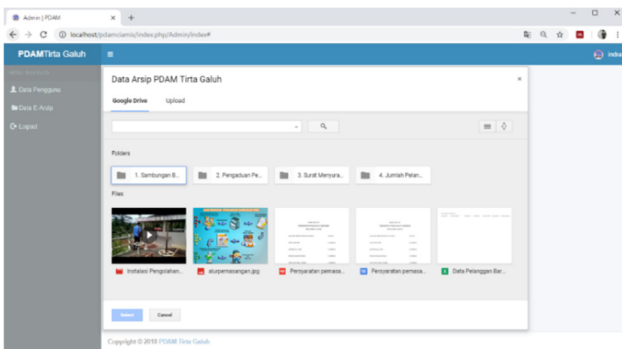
Admin | PDAM

localhost/pdamciamis/index.php/Admin/index#

PDAMTirta Galuh

indra

MENU NAVIGASI

Data Pengguna

Data E-Arsip

Logout

Data Arsip PDAM Tirta Galuh

×

Google Drive

Upload

Folders

1. Sambungan B...

2. Pengaduan Pe...

3. Surat Menyura...

4. Jumlah Pelan...

Files

Instalasi Pengolahan...

alurpemasangan.jpg

Persyaratan pemasa...

Persyaratan pemasa...

Data Pelanggan Bar...

Select

Cancel

Copyright © 2018 PDAM Tirta Galuh